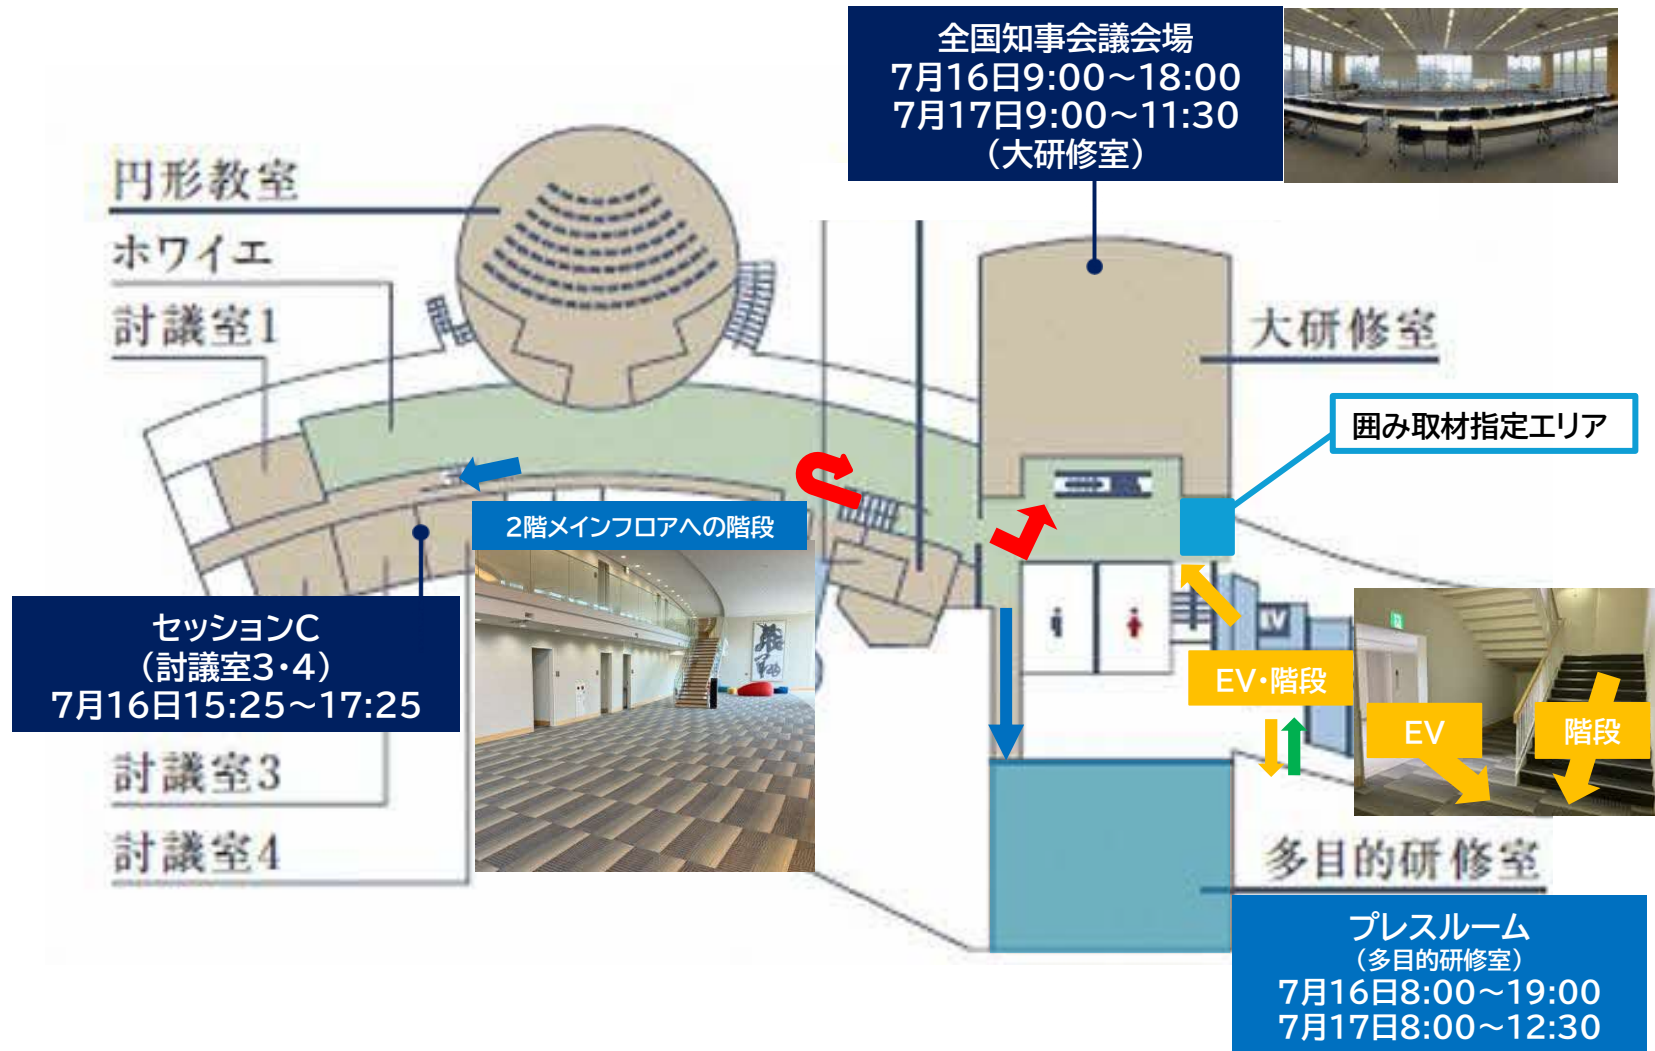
全国知事会議会場
7月16日9:00～18:00
7月17日9:00～11:30
（大研修室）

円形教室

ホワイエ

討議室1

大研修室

囲み取材指定エリア

2階メインフロアへの階段

セッションC
（討議室3・4）
7月16日15:25～17:25

EV・階段

EV

階段

討議室3

討議室4

多目的研修室

プレスルーム
（多目的研修室）
7月16日8:00～19:00
7月17日8:00～12:30